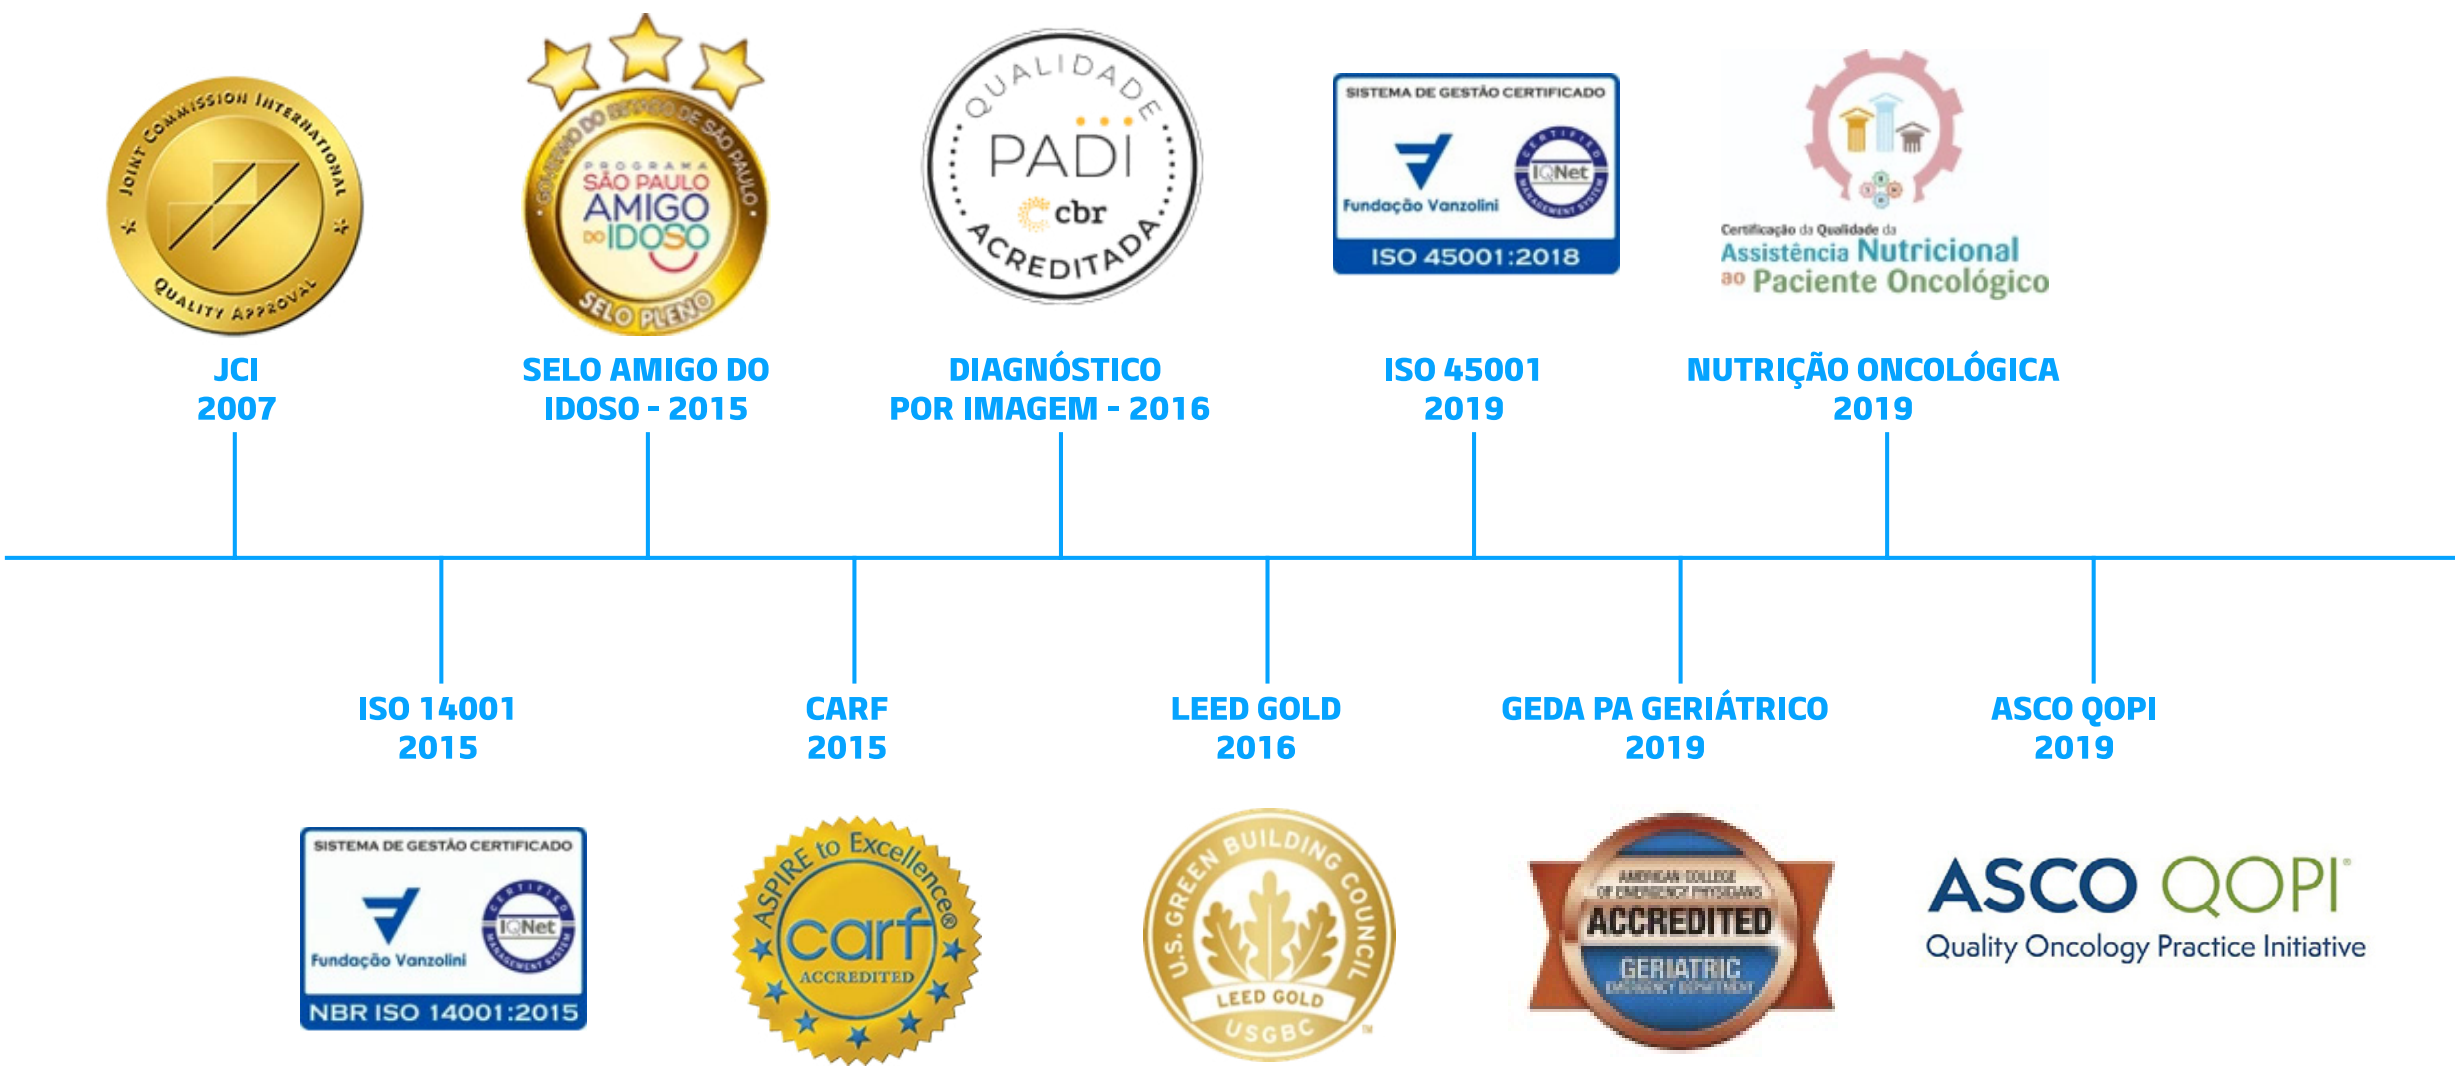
JOINT COMMISSION INTERNATIONAL
QUALITY APPROVAL

JCI
2007

GOVERNO DO ESTADO DE SÃO PAULO
PROGRAMA SÃO PAULO AMIGO DO IDOSO
SELO PLENO

SELO AMIGO DO IDOSO - 2015

QUALIDADE
PADI
cbr
ACREDITADA

DIAGNÓSTICO POR IMAGEM - 2016

SISTEMA DE GESTÃO CERTIFICADO
Fundação Vanzolini
IQNet
CERTIFIED MANAGEMENT SYSTEM
ISO 45001:2018

ISO 45001
2019

Certificação da Qualidade da
Assistência Nutricional
ao Paciente Oncológico

NUTRIÇÃO ONCOLÓGICA
2019

ISO 14001
2015

CARF
2015

LEED GOLD
2016

GEDA PA GERIÁTRICO
2019

ASCO QOPI
2019

SISTEMA DE GESTÃO CERTIFICADO
Fundação Vanzolini
IQNet
CERTIFIED MANAGEMENT SYSTEM
NBR ISO 14001:2015

ASPIRE to Excellence®
carf
ACCREDITED

U.S. GREEN BUILDING COUNCIL
LEED GOLD
USGBC

AMERICAN COLLEGE OF EMERGENCY PHYSICIANS
ACCREDITED
GERIATRIC
EMERGENCY DEPARTMENT

ASCO QOPI®
Quality Oncology Practice Initiative